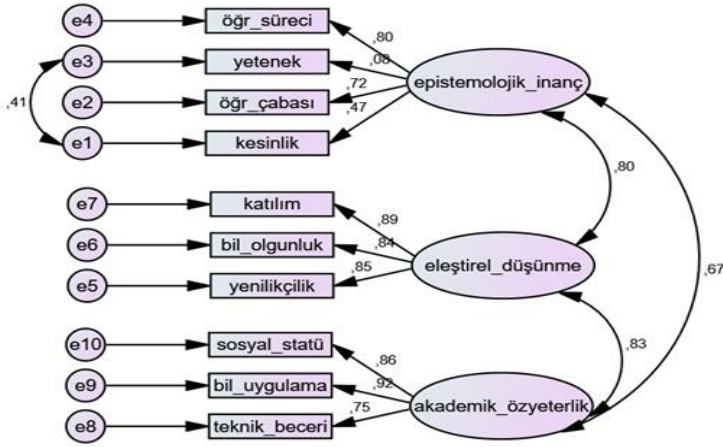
e4
öğr_süreci
e3
yetenek
,41
e2
öğr_çabası
e1
kesinlik
,80
,08
,72
,47
epistemolojik_inanç
,80
e7
katılım
e6
bil_olgunluk
e5
yenilikçilik
,89
,84
,85
eleştirel_düşünme
,67
,83
e10
sosyal_statü
e9
bil_uygulama
e8
teknik_beceri
,86
,92
,75
akademik_özyeterlik